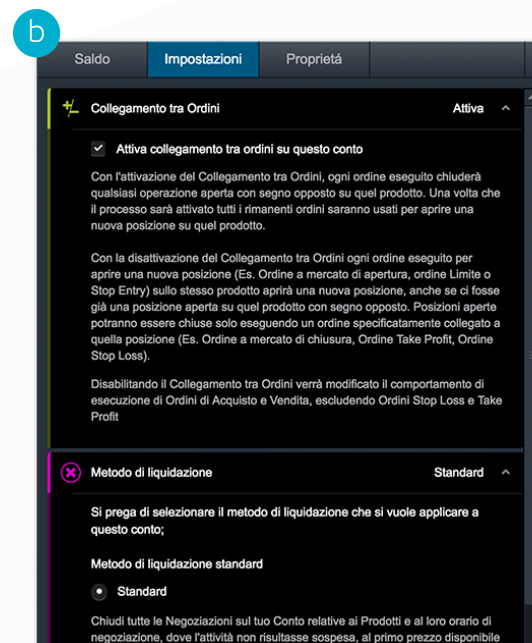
b

Saldo | Impostazioni | Proprietà

Collegamento tra Ordini Attiva

Attiva collegamento tra ordini su questo conto

Con l'attivazione del Collegamento tra Ordini, ogni ordine eseguito chiuderà qualsiasi operazione aperta con segno opposto su quel prodotto. Una volta che il processo sarà attivato tutti i rimanenti ordini saranno usati per aprire una nuova posizione su quel prodotto.

Con la disattivazione del Collegamento tra Ordini ogni ordine eseguito per aprire una nuova posizione (Es. Ordine a mercato di apertura, ordine Limite o Stop Entry) sullo stesso prodotto aprirà una nuova posizione, anche se ci fosse già una posizione aperta su quel prodotto con segno opposto. Posizioni aperte potranno essere chiuse solo eseguendo un ordine specificatamente collegato a quella posizione (Es. Ordine a mercato di chiusura, Ordine Take Profit, Ordine Stop Loss).

Disabilitando il Collegamento tra Ordini verrà modificato il comportamento di esecuzione di Ordini di Acquisto e Vendita, escludendo Ordini Stop Loss e Take Profit

Metodo di liquidazione Standard

Si prega di selezionare il metodo di liquidazione che si vuole applicare a questo conto;

Metodo di liquidazione standard

Standard

Chiudi tutte le Negoziazioni sul tuo Conto relative ai Prodotti e al loro orario di negoziazione, dove l'attività non risultasse sospesa, al primo prezzo disponibile